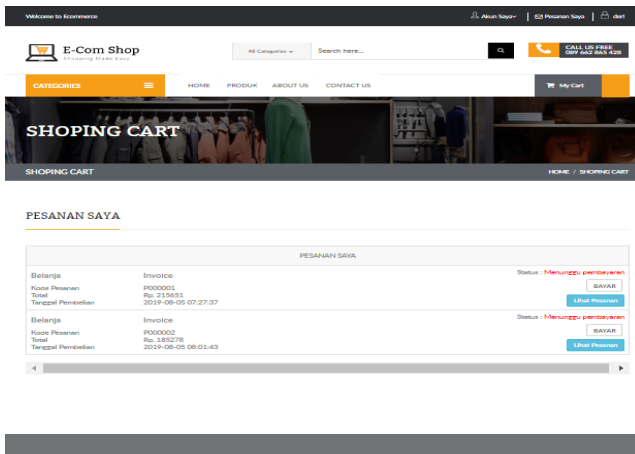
Welcome to Ecommerce

Akun Saya | Pesanan Saya | dari

E-Com Shop
Shopping Made Easy

All Categories

Search here...

CALL US FREE
089 662 865 428

CATEGORIES

HOME PRODUK ABOUT US CONTACT US

My Cart

SHOPING CART

SHOPING CART

HOME / SHOPING CART

PESANAN SAYA

PESANAN SAYA

Belanja
Kode Pesanan
Total
Tanggal Pembelian

Invoice
P000001
Rp. 215651
2019-08-05 07:27:37

Status : Menunggu pembayaran
BAYAR
Lihat Pesanan

Belanja
Kode Pesanan
Total
Tanggal Pembelian

Invoice
P000002
Rp. 185278
2019-08-05 08:01:43

Status : Menunggu pembayaran
BAYAR
Lihat Pesanan